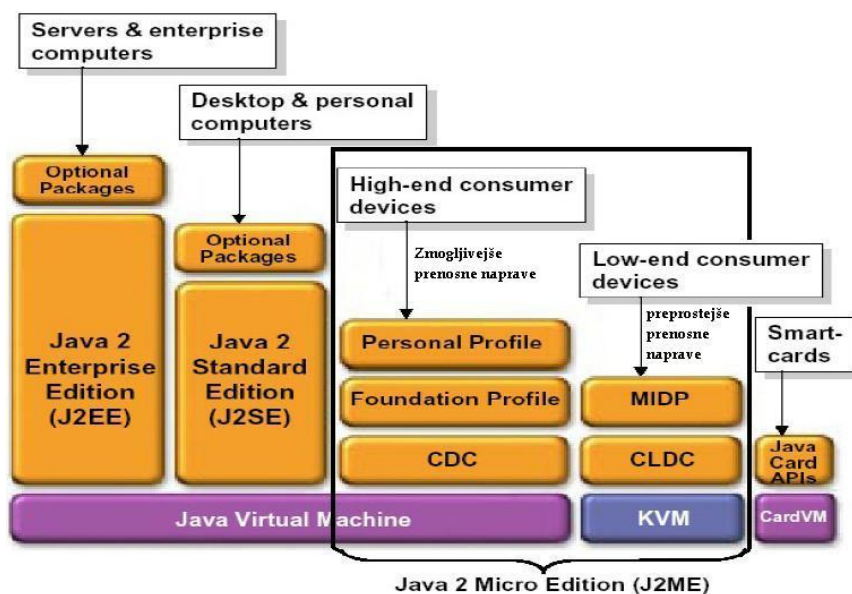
Servers & enterprise computers

Desktop & personal computers

Optional Packages

Java 2 Enterprise Edition (J2EE)

Optional Packages

Java 2 Standard Edition (J2SE)

High-end consumer devices

Zmogljivejše prenosne naprave

Personal Profile

Foundation Profile

CDC

Low-end consumer devices

preprostejše prenosne naprave

MIDP

CLDC

Smart-cards

Java Card APIs

Java Virtual Machine

KVM

CardVM

Java 2 Micro Edition (J2ME)